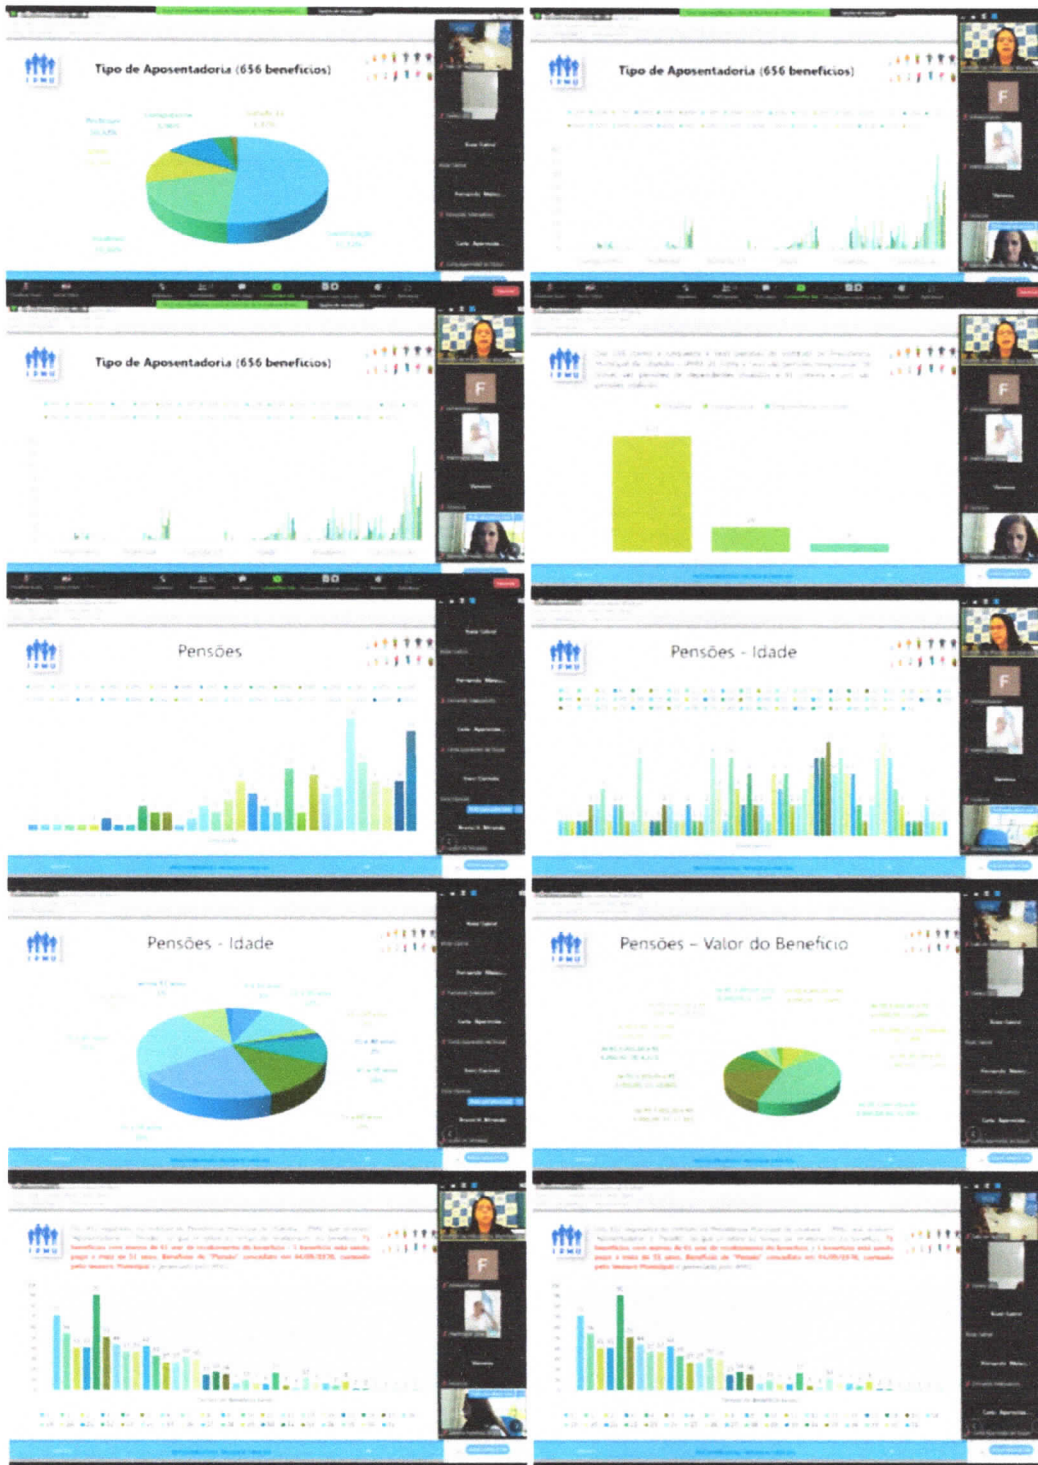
IPMU

Tipo de Aposentadoria (656 benefícios)

IPMU

Tipo de Aposentadoria (656 benefícios)

F

IPMU

Tipo de Aposentadoria (656 benefícios)

F

IPMU

F

IPMU

Pensões

IPMU

Pensões - Idade

F

IPMU

Pensões - Idade

IPMU

Pensões – Valor do Benefício

IPMU

F

IPMU